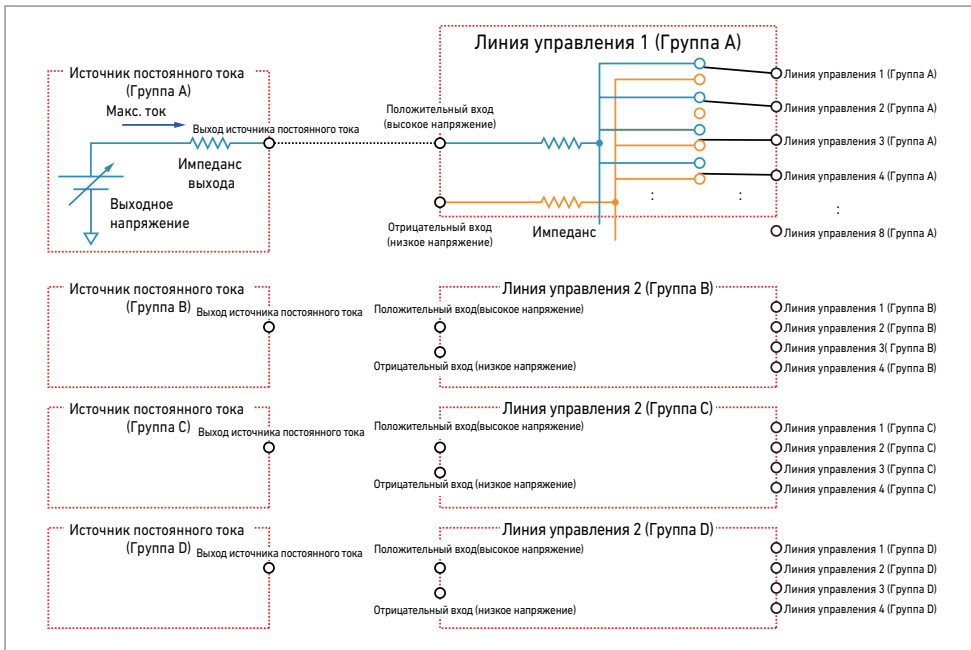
Линия управления 1 (Группа А)

Источник постоянного тока (Группа А)

Макс. ток

Выход источника постоянного тока

Импеданс выхода

Выходное напряжение

Положительный вход (высокое напряжение)

Отрицательный вход (низкое напряжение)

Импеданс

Линия управления 1 (Группа А)
Линия управления 2 (Группа А)
Линия управления 3 (Группа А)
Линия управления 4 (Группа А)
:
Линия управления 8 (Группа А)

Источник постоянного тока (Группа В)
Выход источника постоянного тока

Линия управления 2 (Группа В)
Положительный вход(высокое напряжение)
Отрицательный вход (низкое напряжение)

Линия управления 1 (Группа В)
Линия управления 2 (Группа В)
Линия управления 3( Группа В)
Линия управления 4 (Группа В)

Источник постоянного тока (Группа С)
Выход источника постоянного тока

Линия управления 2 (Группа С)
Положительный вход(высокое напряжение)
Отрицательный вход (низкое напряжение)

Линия управления 1 (Группа С)
Линия управления 2 (Группа С)
Линия управления 3 (Группа С)
Линия управления 4 (Группа С)

Источник постоянного тока (Группа D)
Выход источника постоянного тока

Линия управления 2 (Группа D)
Положительный вход(высокое напряжение)
Отрицательный вход (низкое напряжение)

Линия управления 1 (Группа D)
Линия управления 2 (Группа D)
Линия управления 3 (Группа D)
Линия управления 4 (Группа D)